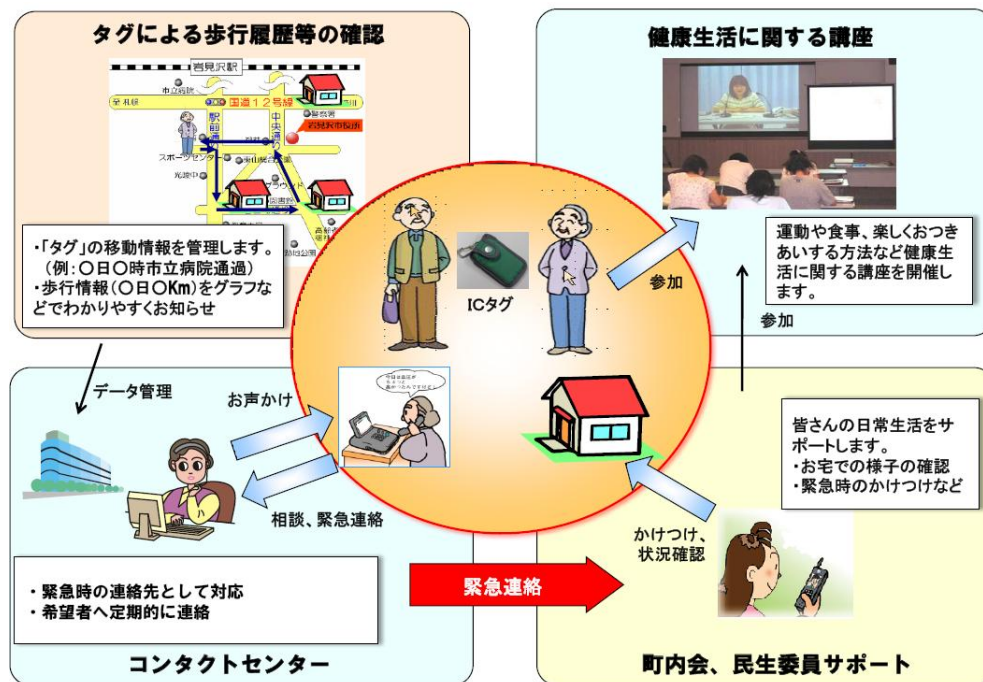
タグによる歩行履歴等の確認

岩見沢駅

国道12号線

市立病院

スポーツセンター

岩見沢市役所

・「タグ」の移動情報を管理します。(例:〇日〇時市立病院通過)
・歩行情報(〇日〇Km)をグラフなどでわかりやすくお知らせ

健康生活に関する講座

運動や食事、楽しくおつきあいする方法など健康生活に関する講座を開催します。

参加

参加

ICタグ

データ管理

お声かけ

相談、緊急連絡

皆さんの日常生活をサポートします。
・お宅での様子の確認
・緊急時のかけつけなど

かけつけ、状況確認

・緊急時の連絡先として対応
・希望者へ定期的に連絡

緊急連絡

コンタクトセンター

町内会、民生委員サポート